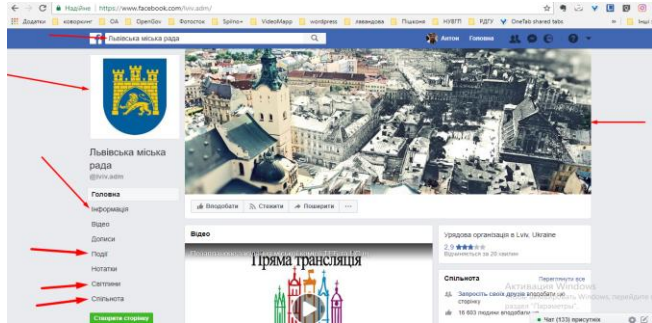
Надійне | https://www.facebook.com/lviv.adm/

Додатки | коворкінг | ОА | OpenGov | Фотосток | Splino | VideoMapp | wordpress | лавандова | Пішохо | НУВГП | РДГУ | OneTab shared tabs | Інші

Львівська міська рада

Антон | Головна

Львівська міська рада
@lviv.adm

Головна
Інформація
Відео
Дописи
Події
Нотатки
Світлини
Спільнота

Створити сторінку

Вподобати | Стежити | Поширити | ···

Відео

Пряма трансляція

Урядова організація в Lviv, Ukraine
2,9 ★★★
Відповідає за 20 хвилин

Спільнота | Переглянути все
Запросіть своїх друзів вподобати цю сторінку
16 603 людини вподобали це

Активация Windows
Чтобы активировать Windows, перейдите в раздел "Параметры".

Чат (133) присутні